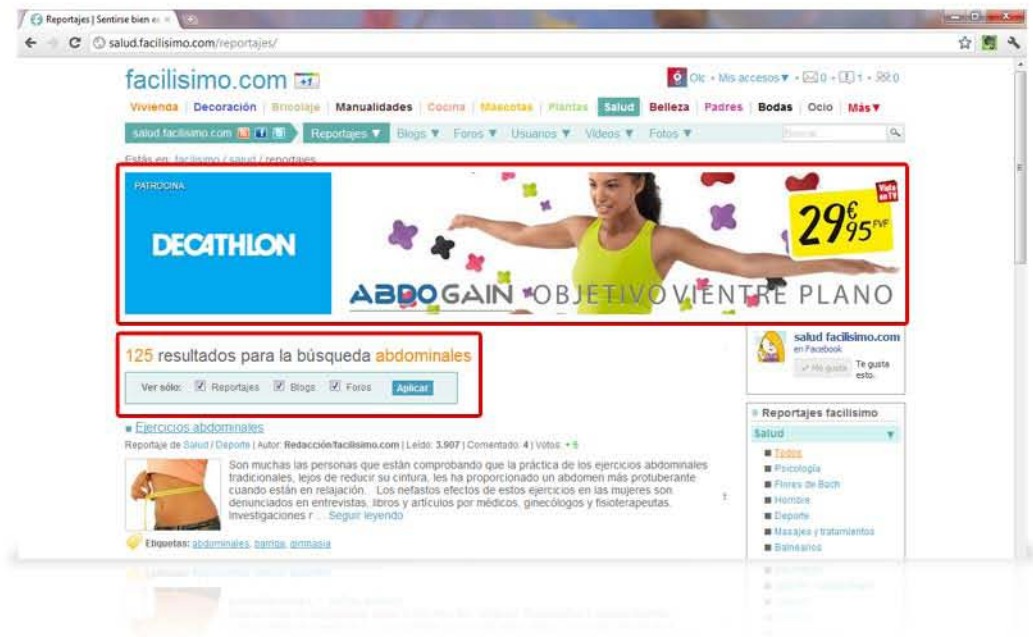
Reportajes | Sentirse bien e ×

salud.facilisimo.com/reportajes/

facilisimo.com

Olc · Mis accesos ▾ · 0 · 1 · 0

Vivienda | Decoración | Bricolaje | Manualidades | Cocina | Mascotas | Plantas | Salud | Belleza | Padres | Bodas | Ocio | Más ▾

salud.facilisimo.com | Reportajes ▼ | Blogs ▼ | Foros ▼ | Usuarios ▼ | Videos ▼ | Fotos ▼ | Buscar

Estás en: facilisimo / salud / reportajes

PATROCINA

DECATHLON

ABDOGAIN OBJETIVO VIENTRE PLANO

Visto en TV

29€95 PVP

125 resultados para la búsqueda abdominales

Ver sólo: Reportajes Blogs Foros Aplicar

Ejercicios abdominales

Reportaje de Salud / Deporte | Autor: Redacción/facilisimo.com | Leído: 3.907 | Comentado: 4 | Votos: + 6

Son muchas las personas que están comprobando que la práctica de los ejercicios abdominales tradicionales, lejos de reducir su cintura, les ha proporcionado un abdomen más protuberante cuando están en relajación. Los nefastos efectos de estos ejercicios en las mujeres son denunciados en entrevistas, libros y artículos por médicos, ginecólogos y fisioterapeutas. Investigaciones r ... Seguir leyendo

Etiquetas: abdominales, barriga, gimnasia

salud facilisimo.com
en Facebook
Me gusta Te gusta esto.

Reportajes facilisimo

Salud
Todos
Psicología
Flores de Bach
Hombre
Deporte
Masajes y tratamientos
Balnearios